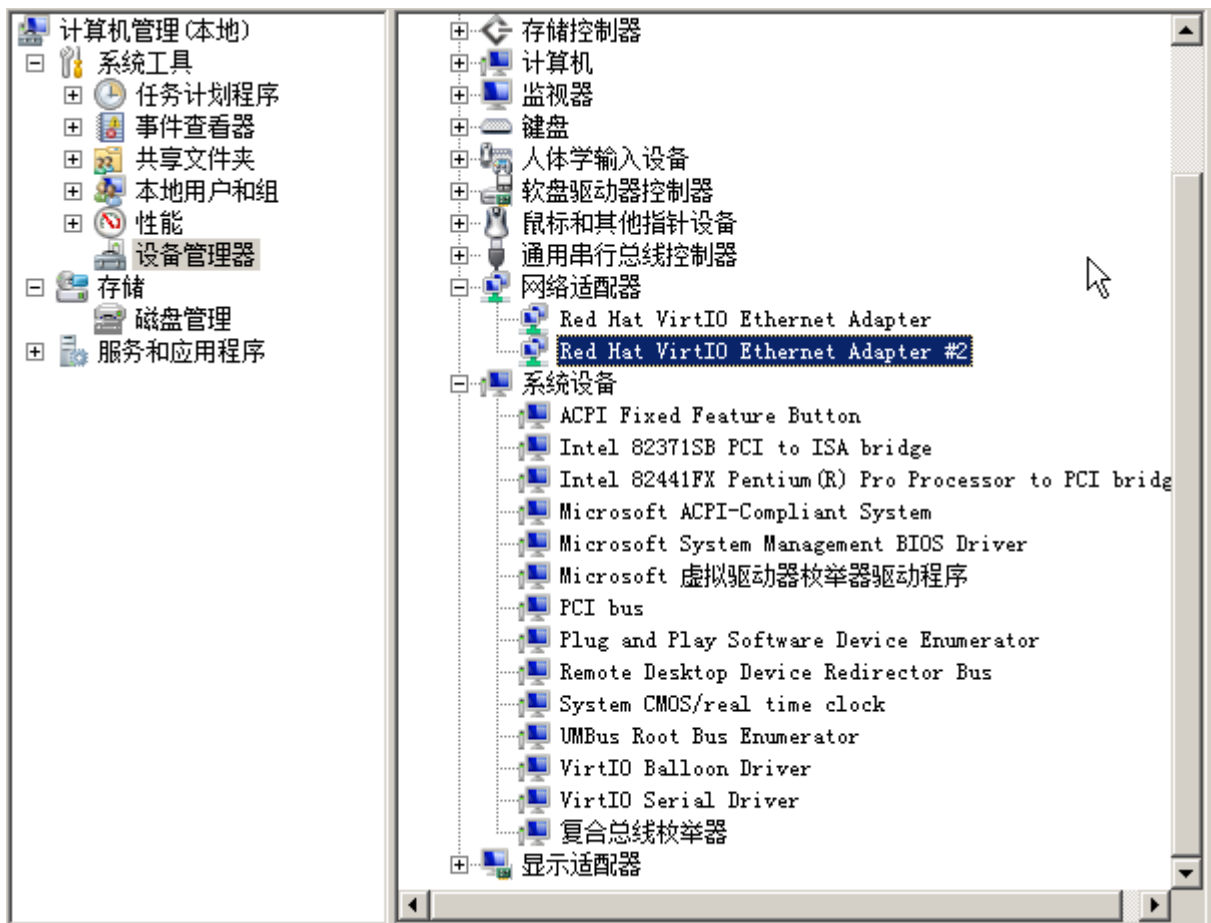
计算机管理(本地)
系统工具
任务计划程序
事件查看器
共享文件夹
本地用户和组
性能
设备管理器
存储
磁盘管理
服务和应用程序

存储控制器
计算机
监视器
键盘
人体学输入设备
软盘驱动器控制器
鼠标和其他指针设备
通用串行总线控制器
网络适配器
Red Hat VirtIO Ethernet Adapter
Red Hat VirtIO Ethernet Adapter #2
系统设备
ACPI Fixed Feature Button
Intel 82371SB PCI to ISA bridge
Intel 82441FX Pentium(R) Pro Processor to PCI bridg
Microsoft ACPI-Compliant System
Microsoft System Management BIOS Driver
Microsoft 虚拟驱动器枚举器驱动程序
PCI bus
Plug and Play Software Device Enumerator
Remote Desktop Device Redirector Bus
System CMOS/real time clock
UMBus Root Bus Enumerator
VirtIO Balloon Driver
VirtIO Serial Driver
复合总线枚举器
显示适配器